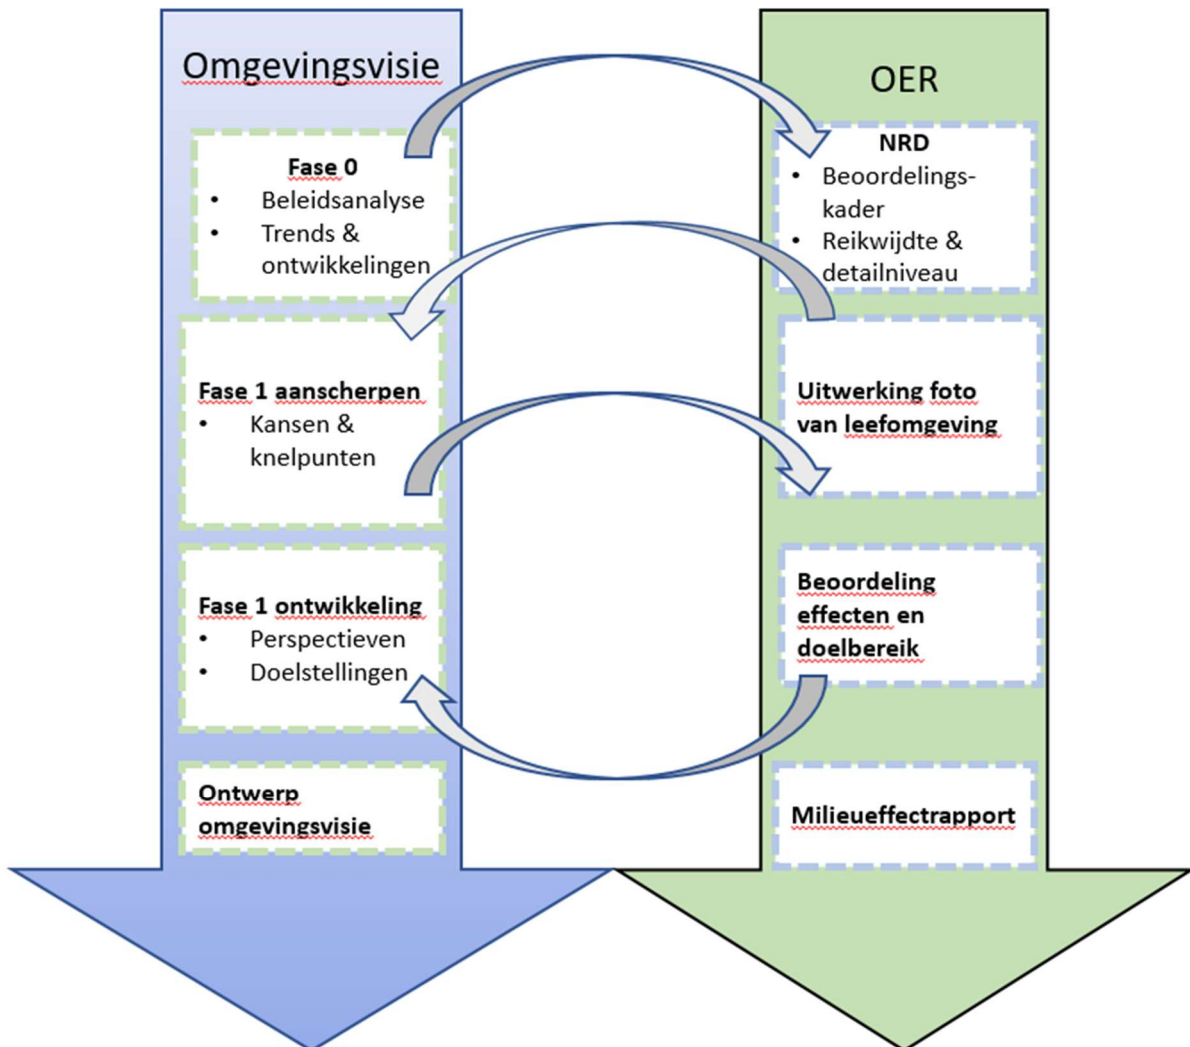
Omgevingsvisie

Fase 0
- Beleidsanalyse
- Trends & ontwikkelingen

Fase 1 aanscherpen
- Kansen & knelpunten

Fase 1 ontwikkeling
- Perspectieven
- Doelstellingen

Ontwerp omgevingsvisie

OER

NRD
- Beoordelingskader
- Reikwijdte & detailniveau

Uitwerking foto van leefomgeving

Beoordeling effecten en doelbereik

Milieueffectrapport